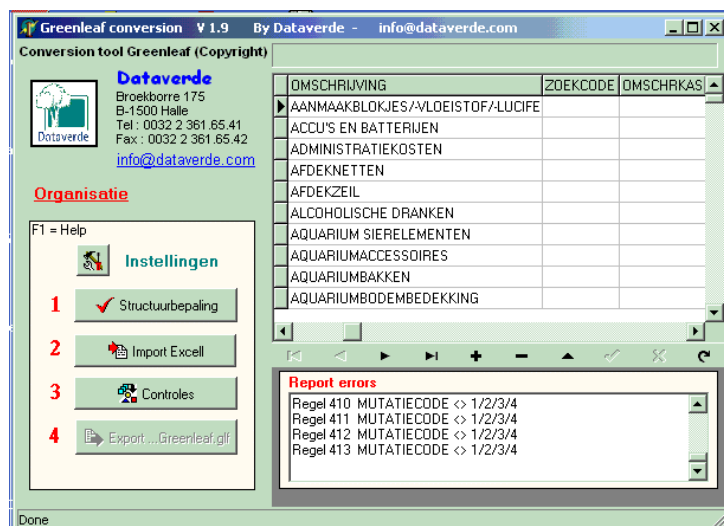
Greenleaf conversion V 1.9 By Dataverde - info@dataverde.com

Conversion tool Greenleaf (Copyright)

Dataverde
Broekborre 175
B-1500 Halle
Tel : 0032 2 361.65.41
Fax : 0032 2 361.65.42
info@dataverde.com

Dataverde

Organisatie

F1 = Help

Instellingen

1 Structuurbepaling

2 Import Excell

3 Controles

4 Export ...Greenleaf.glf

| OMSCHRIJVING | ZOEKCODE | OMSCHRKAS |
|---|---|---|
| AANMAAKBLOKJES/-VLOEISTOF/-LUCIFE | | |
| ACCU'S EN BATTERIJEN | | |
| ADMINISTRATIEKOSTEN | | |
| AFDEKNETTEN | | |
| AFDEKZEIL | | |
| ALCOHOLISCHE DRANKEN | | |
| AQUARIUM SIERELEMENTEN | | |
| AQUARIUMACCESSOIRES | | |
| AQUARIUMBAKKEN | | |
| AQUARIUMBODEMBEDEKKING | | |

Report errors
Regel 410 MUTATIECODE <> 1/2/3/4
Regel 411 MUTATIECODE <> 1/2/3/4
Regel 412 MUTATIECODE <> 1/2/3/4
Regel 413 MUTATIECODE <> 1/2/3/4

Done